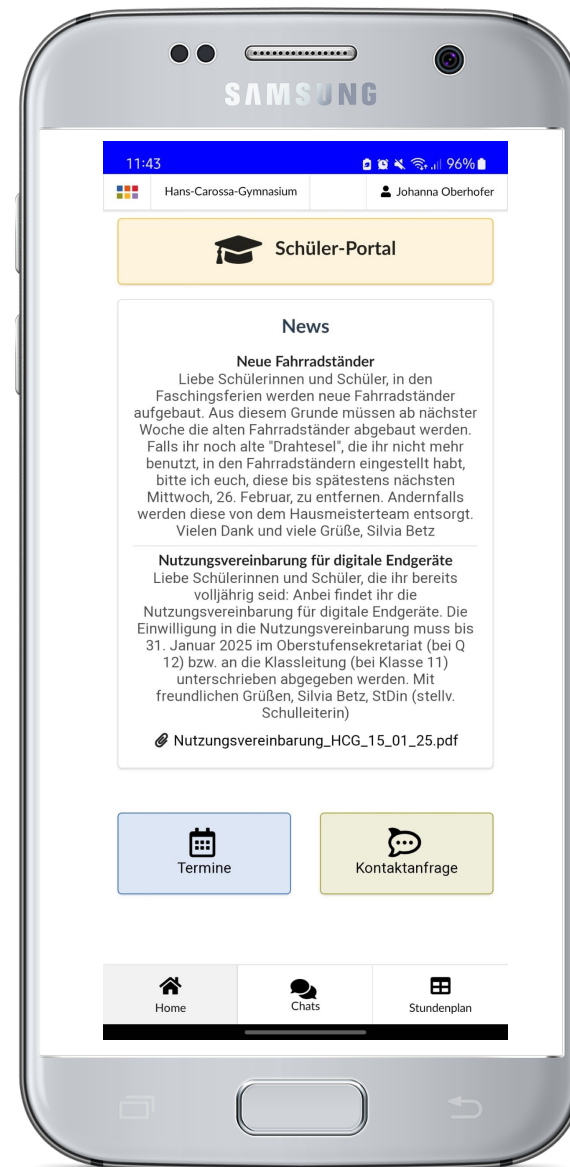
SAMSUNG

11:43
96%

Hans-Carossa-Gymnasium
Johanna Oberhofer

Schüler-Portal

News

Neue Fahrradständer
Liebe Schülerinnen und Schüler, in den Faschingsferien werden neue Fahrradständer aufgebaut. Aus diesem Grunde müssen ab nächster Woche die alten Fahrradständer abgebaut werden. Falls ihr noch alte "Drahtesel", die ihr nicht mehr benutzt, in den Fahrradständern eingestellt habt, bitte ich euch, diese bis spätestens nächsten Mittwoch, 26. Februar, zu entfernen. Andernfalls werden diese von dem Hausmeisterteam entsorgt. Vielen Dank und viele Grüße, Silvia Betz

Nutzungsvereinbarung für digitale Endgeräte
Liebe Schülerinnen und Schüler, die ihr bereits volljährig seid: Anbei findet ihr die Nutzungsvereinbarung für digitale Endgeräte. Die Einwilligung in die Nutzungsvereinbarung muss bis 31. Januar 2025 im Oberstufensekretariat (bei Q 12) bzw. an die Klassleitung (bei Klasse 11) unterschrieben abgegeben werden. Mit freundlichen Grüßen, Silvia Betz, StDin (stellv. Schulleiterin)

Nutzungsvereinbarung_HCG_15_01_25.pdf

Termine

Kontaktanfrage

Home
Chats
Stundenplan